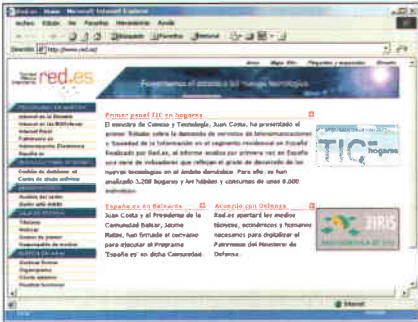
red.es

Primer panel TIC en hogares

El ministro de Ciencia y Tecnología, Juan Costa, ha presentado el primer Estudio sobre la demanda de servicios de telecomunicaciones y Sociedad de la Información en el segmento residencial en España. Realizado por Red.es, el informe analiza por primera vez en España una serie de indicadores que reflejan el grado de desarrollo de las nuevas tecnologías en el ámbito doméstico. Para ello, se han analizado 3.208 hogares y los hábitos y consumos de unos 8.000 individuos.

España.es en Baleares

Juan Costa y el Presidente de la Comunidad Balear, Jaume Matas, han firmado el convenio para ejecutar el Programa "España.es" en dicha Comunidad.

Acuerdo con Defensa

Red.es aportará los medios técnicos, económicos y humanos necesarios para digitalizar el Patrimonio del Ministerio de Defensa.

TIC hogares

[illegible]